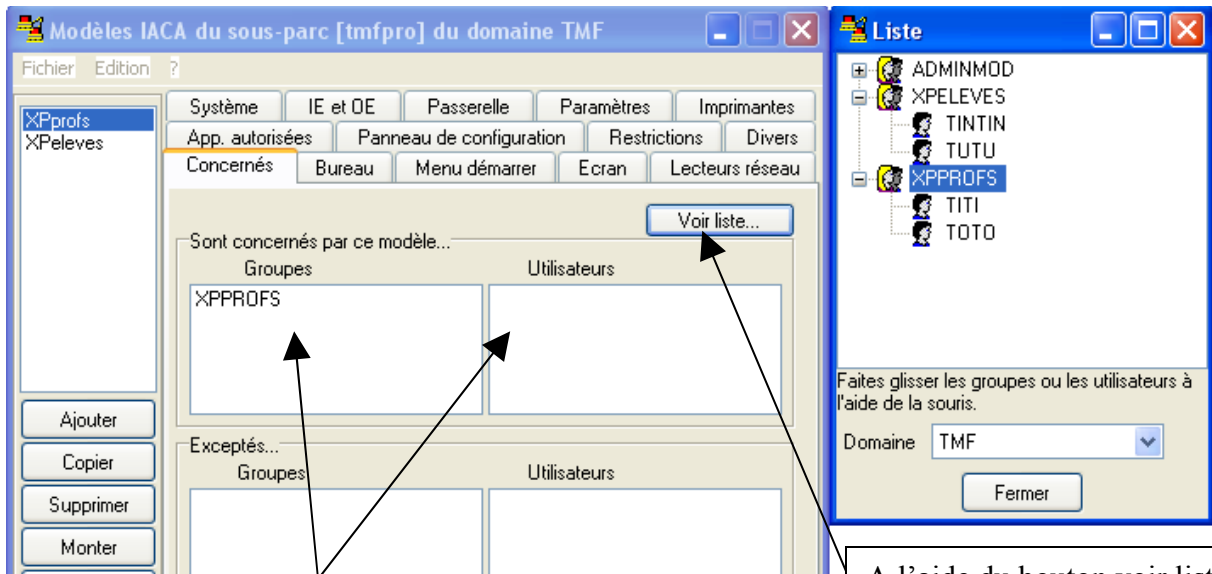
Modèles IACA du sous-parc [tmfpro] du domaine TMF

Fichier Edition ?

XPprofs
XPeleves

Ajouter
Copier
Supprimer
Monter

Système | IE et OE | Passerelle | Paramètres | Imprimantes
App. autorisées | Panneau de configuration | Restrictions | Divers
Concernés | Bureau | Menu démarrer | Ecran | Lecteurs réseau

Voir liste...

Sont concernés par ce modèle...
Groupes
Utilisateurs
XPPROFS

Exceptés...
Groupes
Utilisateurs

Liste

ADMINMOD
XPELEVES
TINTIN
TUTU
XPPROFS
TITI
TOTO

Faites glisser les groupes ou les utilisateurs à l'aide de la souris.

Domaine TMF

Fermer

A l'aide du bouton voir list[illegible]